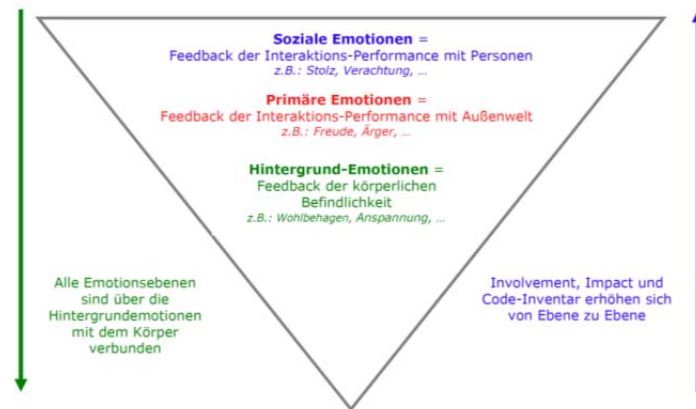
Soziale Emotionen =
Feedback der Interaktions-Performance mit Personen
z.B.: Stolz, Verachtung, ...

Primäre Emotionen =
Feedback der Interaktions-Performance mit Außenwelt
z.B.: Freude, Ärger, ...

Hintergrund-Emotionen =
Feedback der körperlichen Befindlichkeit
z.B.: Wohlbehagen, Anspannung, ...

Alle Emotionsebenen sind über die Hintergrundemotionen mit dem Körper verbunden

Involvement, Impact und Code-Inventar erhöhen sich von Ebene zu Ebene